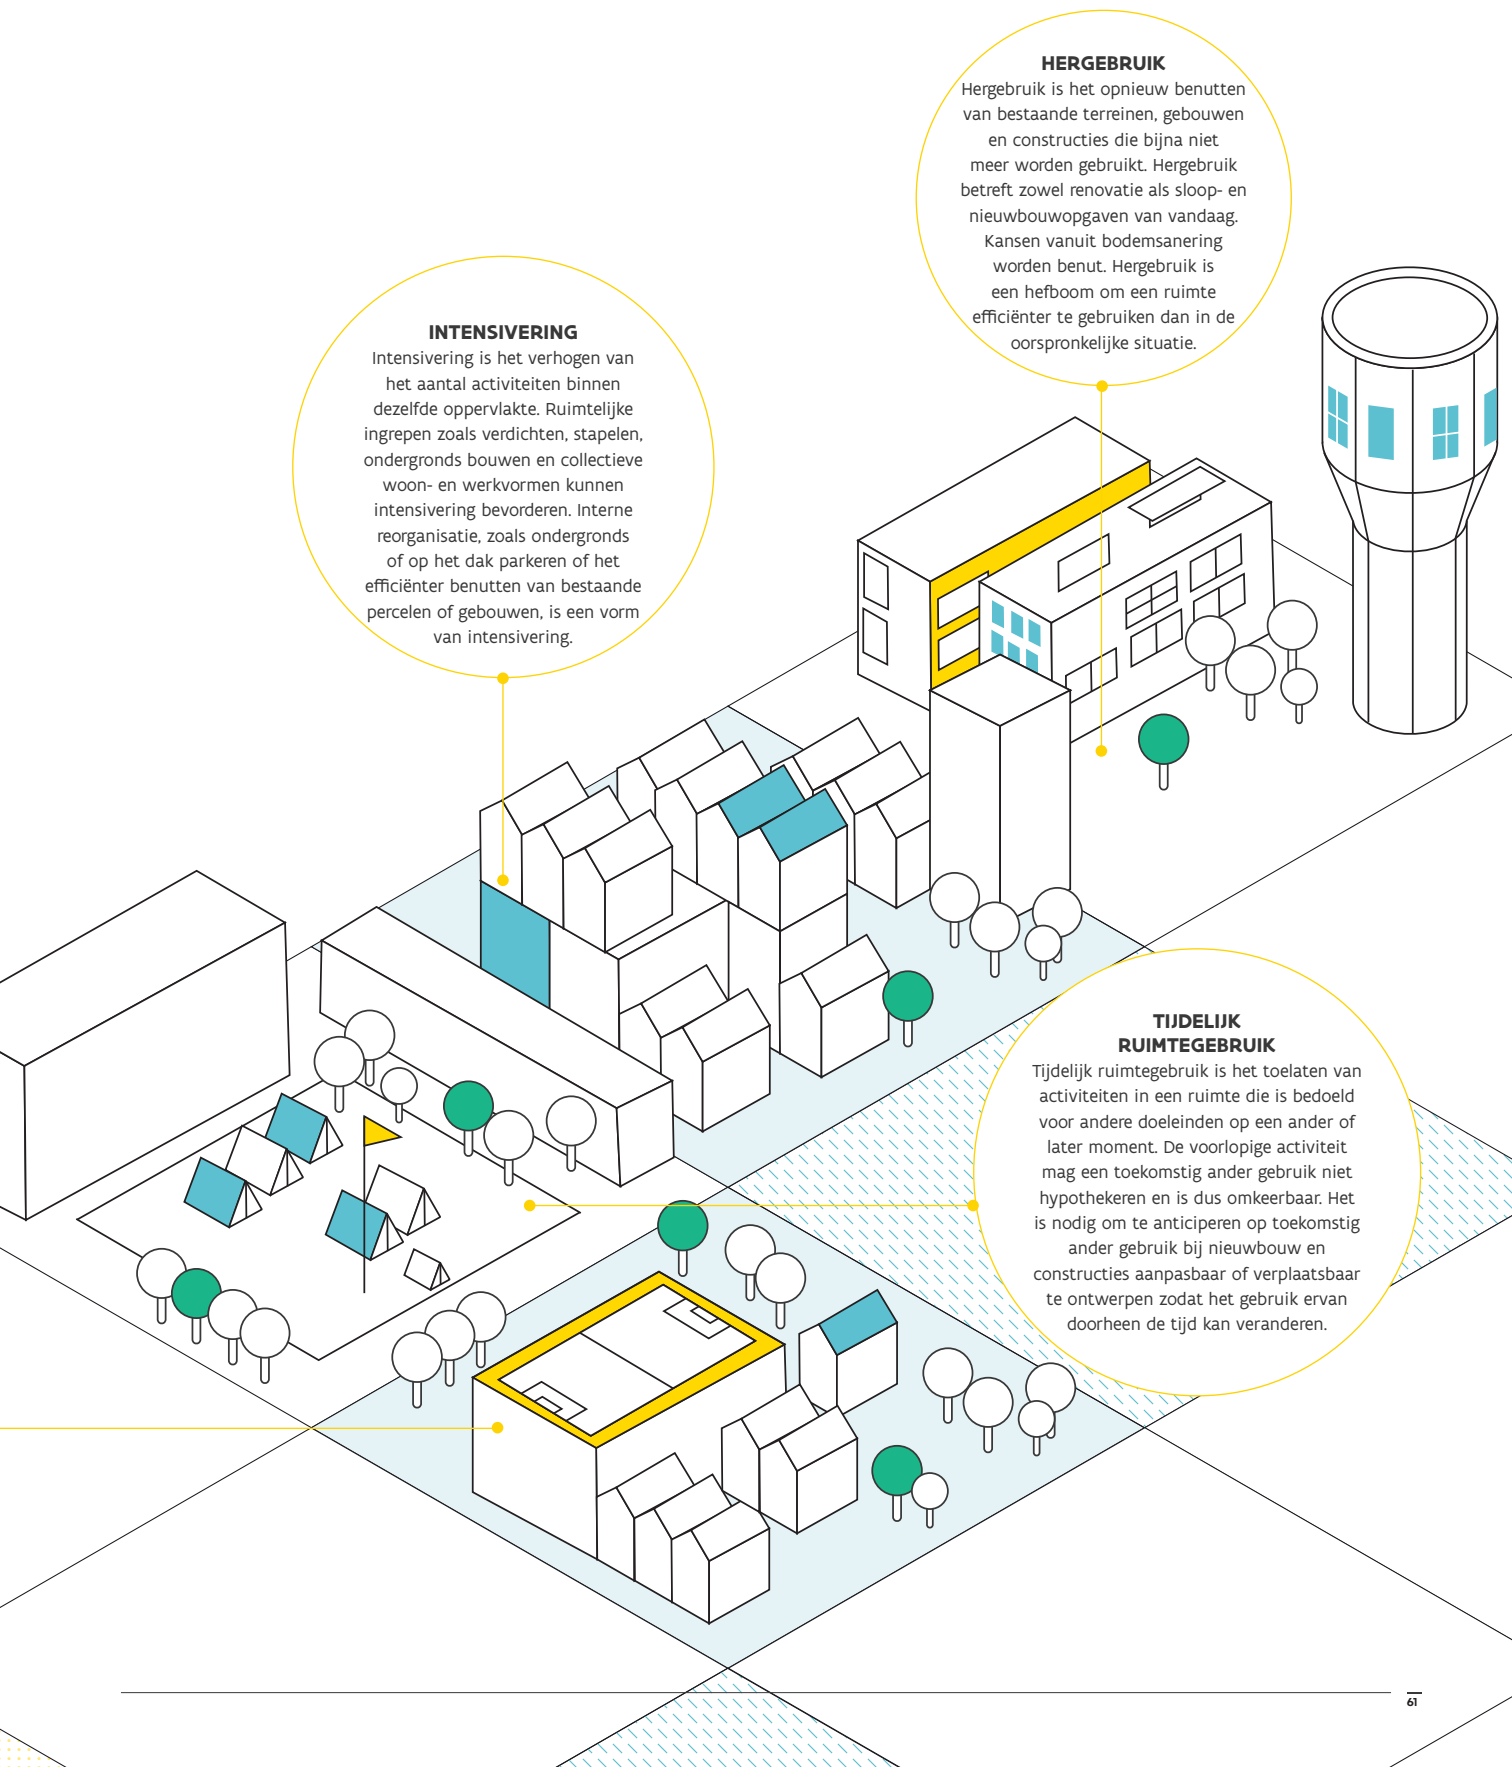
HERGEBRUIK
Hergebruik is het opnieuw benutten van bestaande terreinen, gebouwen en constructies die bijna niet meer worden gebruikt. Hergebruik betreft zowel renovatie als sloop- en nieuwbouwopgaven van vandaag. Kansen vanuit bodemsanering worden benut. Hergebruik is een hefboom om een ruimte efficiënter te gebruiken dan in de oorspronkelijke situatie.

INTENSIVERING
Intensivering is het verhogen van het aantal activiteiten binnen dezelfde oppervlakte. Ruimtelijke ingrepen zoals verdichten, stapelen, ondergronds bouwen en collectieve woon- en werkvormen kunnen intensivering bevorderen. Interne reorganisatie, zoals ondergronds of op het dak parkeren of het efficiënter benutten van bestaande percelen of gebouwen, is een vorm van intensivering.

TIJDELIJK RUIMTEGEBRUIK
Tijdelijk ruimtegebruik is het toelaten van activiteiten in een ruimte die is bedoeld voor andere doeleinden op een ander of later moment. De voorlopige activiteit mag een toekomstig ander gebruik niet hypothekeren en is dus omkeerbaar. Het is nodig om te anticiperen op toekomstig ander gebruik bij nieuwbouw en constructies aanpasbaar of verplaatsbaar te ontwerpen zodat het gebruik ervan doorheen de tijd kan veranderen.

61